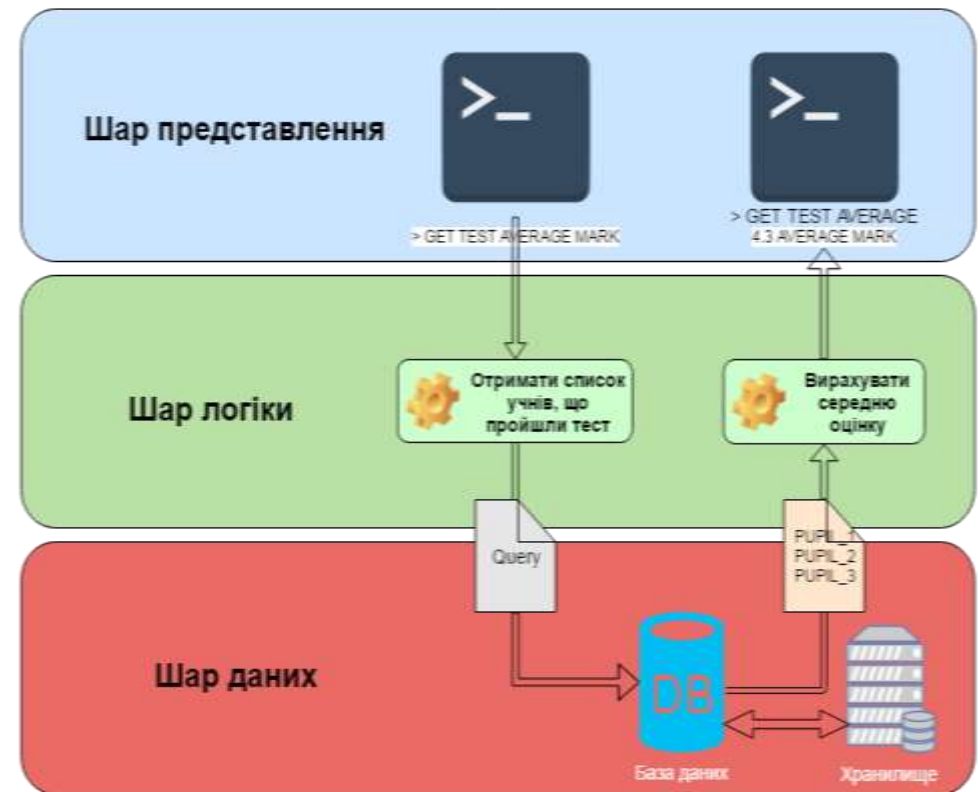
Шар представлення

>_

> GET TEST AVERAGE MARK

>_

> GET TEST AVERAGE
4.3 AVERAGE MARK

Шар логіки

Отримати список учнів, що пройшли тест

Вирахувати середню оцінку

Query

PUPIL_1
PUPIL_2
PUPIL_3

Шар даних

DB

База даних

Хранилище